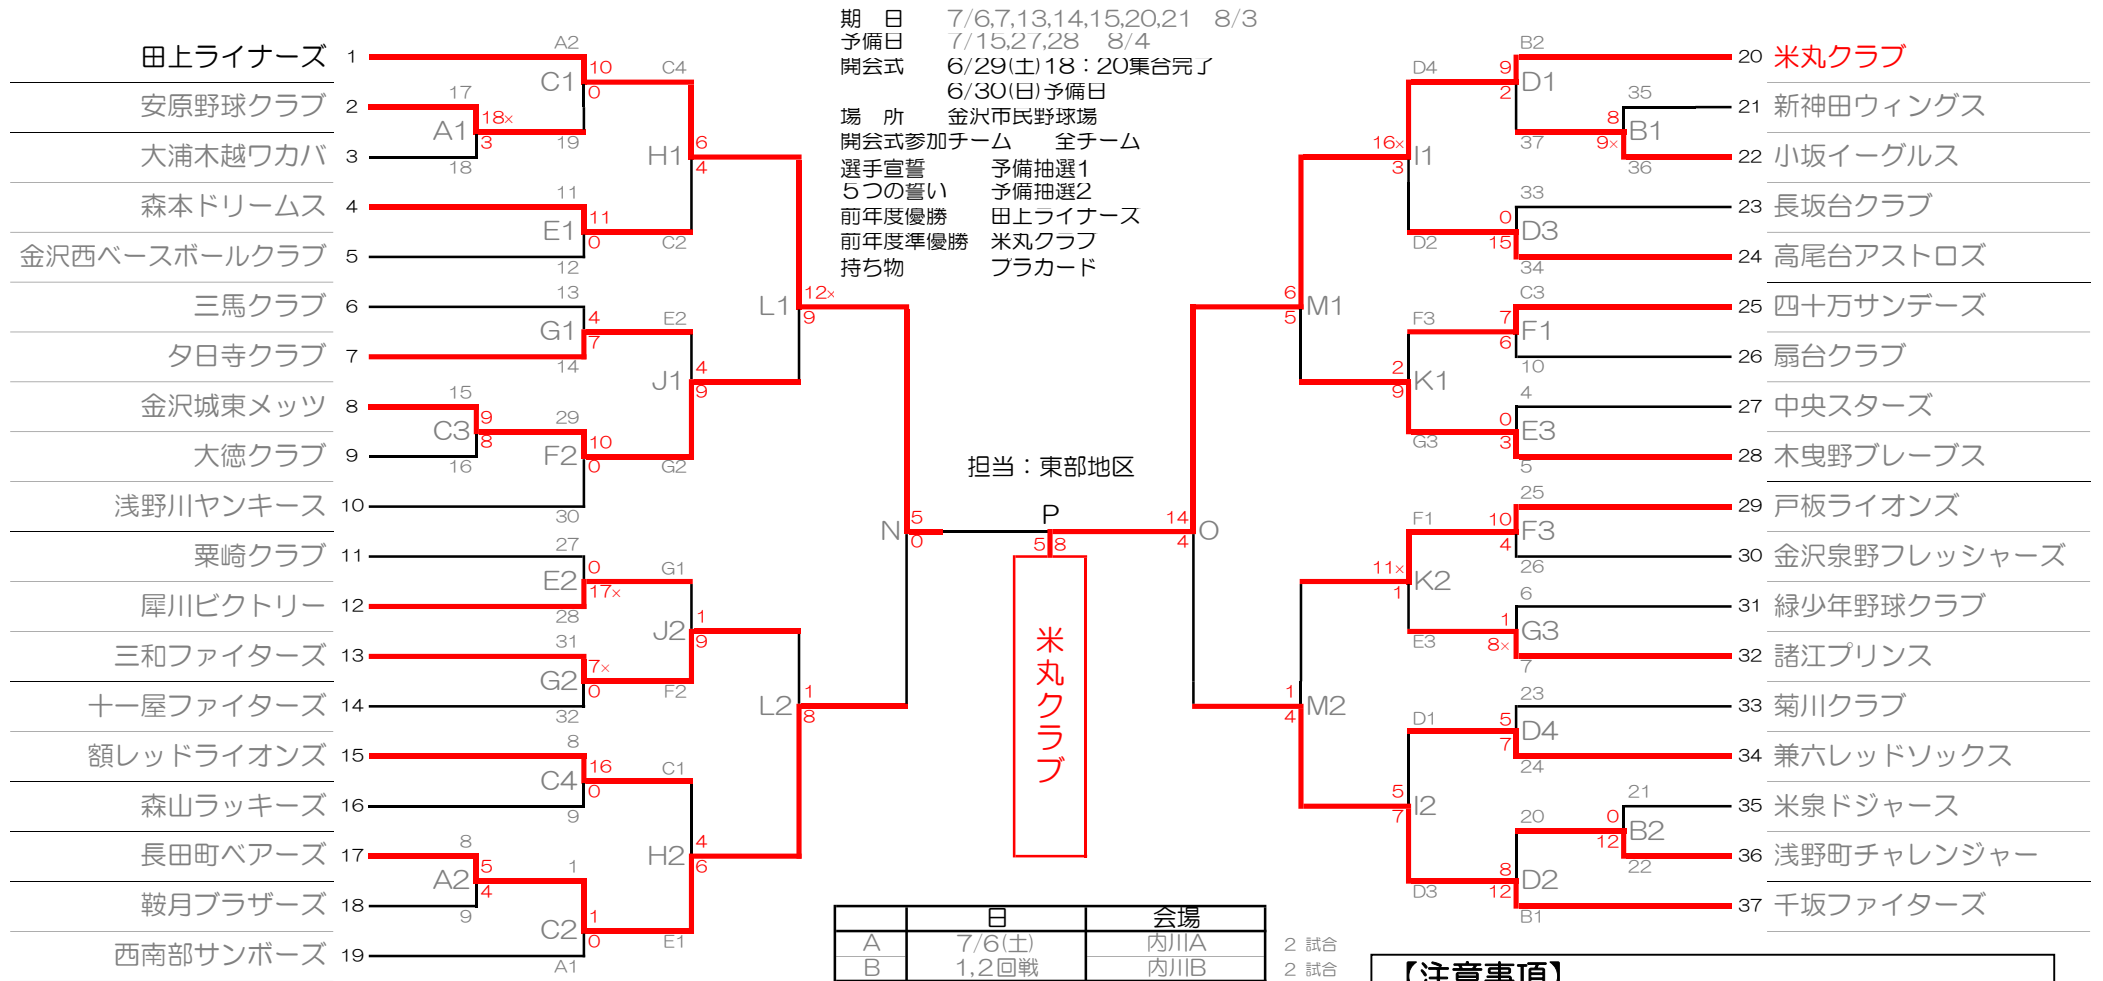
期　日　7/6,7,13,14,15,20,21　8/3
予備日　7/15,27,28　8/4
開会式　6/29(土)18：20集合完了
6/30(日)予備日
場　所　金沢市民野球場
開会式参加チーム　全チーム
選手宣誓　予備抽選1
５つの誓い　予備抽選2
前年度優勝　田上ライナーズ
前年度準優勝　米丸クラブ
持ち物　プラカード

田上ライナーズ 1
安原野球クラブ 2
大浦木越ワカバ 3
森本ドリームス 4
金沢西ベースボールクラブ 5
三馬クラブ 6
夕日寺クラブ 7
金沢城東メッツ 8
大徳クラブ 9
浅野川ヤンキース 10
粟崎クラブ 11
犀川ビクトリー 12
三和ファイターズ 13
十一屋ファイターズ 14
額レッドライオンズ 15
森山ラッキーズ 16
長田町ベアーズ 17
鞍月ブラザーズ 18
西南部サンボーズ 19

A2 10 C1 0 C4 17 18× A1 3 19 18 6 H1 4 11 11 E1 0 C2 12 12× L1 9 13 4 G1 7 E2 14 4 J1 9 15 9 C3 8 29 10 F2 0 G2 16 30 5 N 0 27 0 E2 17× G1 28 1 J2 9 31 7× G2 0 F2 32 1 L2 8 8 16 C4 0 C1 9 4 H2 6 8 5 A2 4 1 1 C2 0 E1 9 A1

担当：東部地区
P
5 8
14 O 4
米丸クラブ

20 米丸クラブ
21 新神田ウィングス
22 小坂イーグルス
23 長坂台クラブ
24 高尾台アストロズ
25 四十万サンデーズ
26 扇台クラブ
27 中央スターズ
28 木曳野ブレーブス
29 戸板ライオンズ
30 金沢泉野フレッシャーズ
31 緑少年野球クラブ
32 諸江プリンス
33 菊川クラブ
34 兼六レッドソックス
35 米泉ドジャース
36 浅野町チャレンジャー
37 千坂ファイターズ

B2 D4 9 D1 2 35 8 B1 9× 37 36 16× I1 3 33 0 D3 15 D2 34 6 M1 5 C3 F3 7 F1 6 10 2 K1 9 4 0 E3 3 G3 5 25 F1 10 F3 4 26 11× K2 1 6 1 G3 8× E3 7 1 M2 4 23 D1 5 D4 7 24 21 5 I2 7 20 0 B2 12 22 8 D2 12 D3 B1

| | 日 | 会場 |
|---|---|---|
| A | 7/6(土) | 内川A |
| B | 1,2回戦 | 内川B |

2 試合
2 試合

【注意事項】